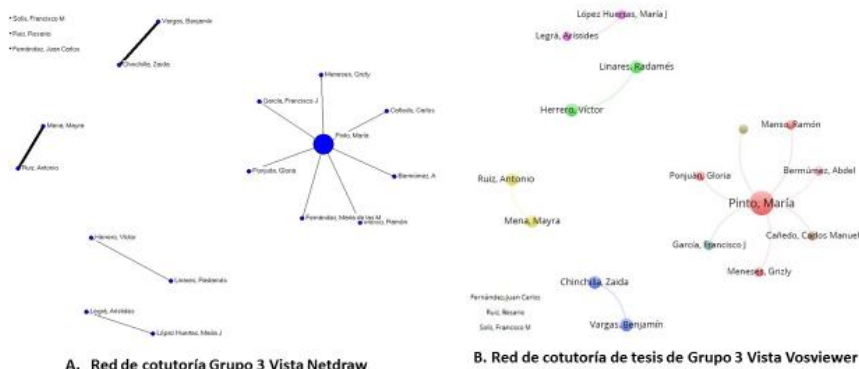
• Solís, Francisco M
• Ruiz, Rosario
• Fernández, Juan Carlos

Vargas, Benjamín
Chinchilla, Zaida

Meneses, Grizly
García, Francisco J
Cañedo, Carlos
Pinto, María
Ponjuán, Gloria
Bermúdez, A
Fernández, María de las M
Manso, Ramón

Mena, Mayra
Ruiz, Antonio

Herrero, Víctor
Linares, Radamés

Legrá, Arístides
López Huertas, María J

A. Red de cotutoría Grupo 3 Vista Netdraw

López Huertas, María J
Legrá, Arístides
Linares, Radamés
Herrero, Víctor
Manso, Ramón
Bermúdez, Abdel
Ponjuán, Gloria
Pinto, María
Ruiz, Antonio
Cañedo, Carlos Manuel
García, Francisco J
Mena, Mayra
Meneses, Grizly
Chinchilla, Zaida
Fernández, Juan Carlos
Ruiz, Rosario
Solís, Francisco M
Vargas, Benjamín

B. Red de cotutoría de tesis de Grupo 3 Vista Vosviewer